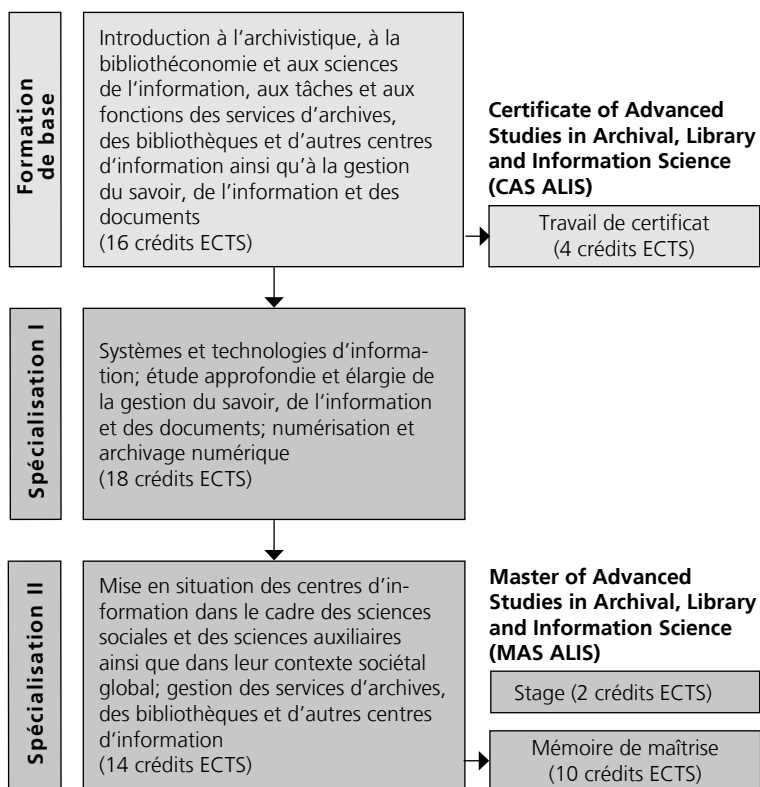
Formation de base

Introduction à l'archivistique, à la bibliothéconomie et aux sciences de l'information, aux tâches et aux fonctions des services d'archives, des bibliothèques et d'autres centres d'information ainsi qu'à la gestion du savoir, de l'information et des documents
(16 crédits ECTS)

Certificate of Advanced Studies in Archival, Library and Information Science (CAS ALIS)

Travail de certificat
(4 crédits ECTS)

Spécialisation I

Systèmes et technologies d'information; étude approfondie et élargie de la gestion du savoir, de l'information et des documents; numérisation et archivage numérique
(18 crédits ECTS)

Spécialisation II

Mise en situation des centres d'information dans le cadre des sciences sociales et des sciences auxiliaires ainsi que dans leur contexte sociétal global; gestion des services d'archives, des bibliothèques et d'autres centres d'information
(14 crédits ECTS)

Master of Advanced Studies in Archival, Library and Information Science (MAS ALIS)

Stage (2 crédits ECTS)

Mémoire de maîtrise
(10 crédits ECTS)